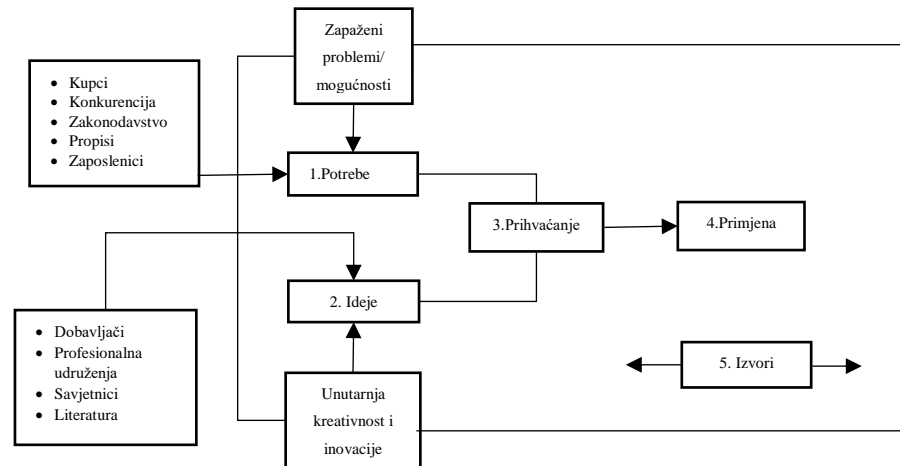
Zapaženi problemi/ mogućnosti

- Kupci
- Konkurencija
- Zakonodavstvo
- Propisi
- Zaposlenici

1.Potrebe

3.Prihvaćanje

4.Primjena

2. Ideje

- Dobavljači
- Profesionalna udruženja
- Savjetnici
- Literatura

5. Izvori

Unutarnja kreativnost i inovacije